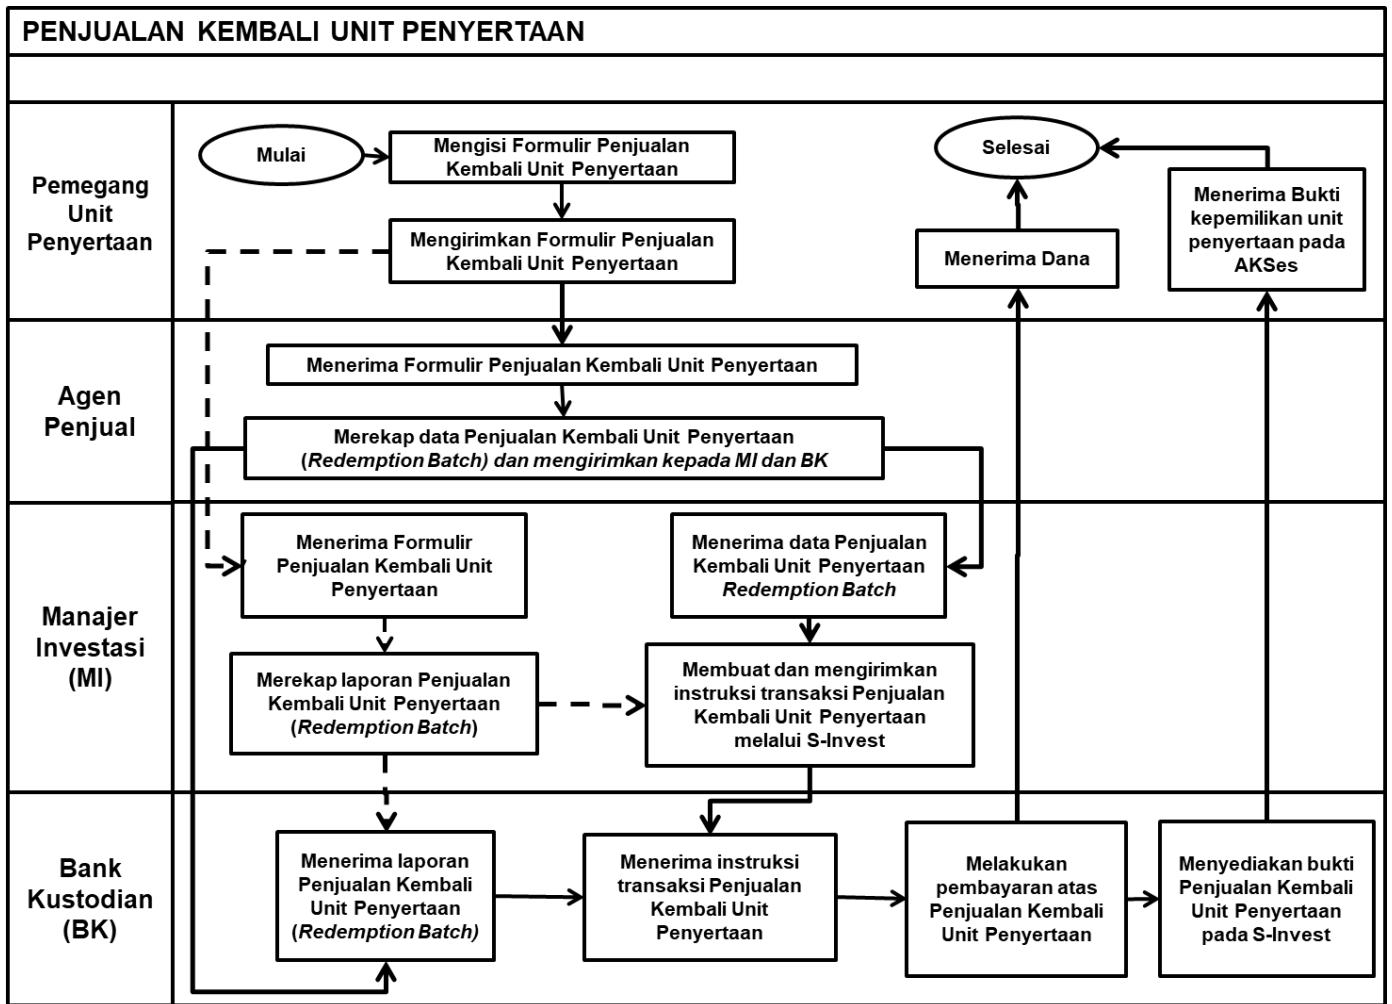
PENJUALAN KEMBALI UNIT PENYERTAAN

Pemegang Unit Penyertaan

Mulai

Mengisi Formulir Penjualan Kembali Unit Penyertaan

Mengirimkan Formulir Penjualan Kembali Unit Penyertaan

Selesai

Menerima Dana

Menerima Bukti kepemilikan unit penyertaan pada AKSes

Agen Penjual

Menerima Formulir Penjualan Kembali Unit Penyertaan

Merekap data Penjualan Kembali Unit Penyertaan (*Redemption Batch) dan mengirimkan kepada MI dan BK*

Manajer Investasi (MI)

Menerima Formulir Penjualan Kembali Unit Penyertaan

Menerima data Penjualan Kembali Unit Penyertaan *Redemption Batch*

Merekap laporan Penjualan Kembali Unit Penyertaan (*Redemption Batch*)

Membuat dan mengirimkan instruksi transaksi Penjualan Kembali Unit Penyertaan melalui S-Invest

Bank Kustodian (BK)

Menerima laporan Penjualan Kembali Unit Penyertaan (*Redemption Batch)*

Menerima instruksi transaksi Penjualan Kembali Unit Penyertaan

Melakukan pembayaran atas Penjualan Kembali Unit Penyertaan

Menyediakan bukti Penjualan Kembali Unit Penyertaan pada S-Invest